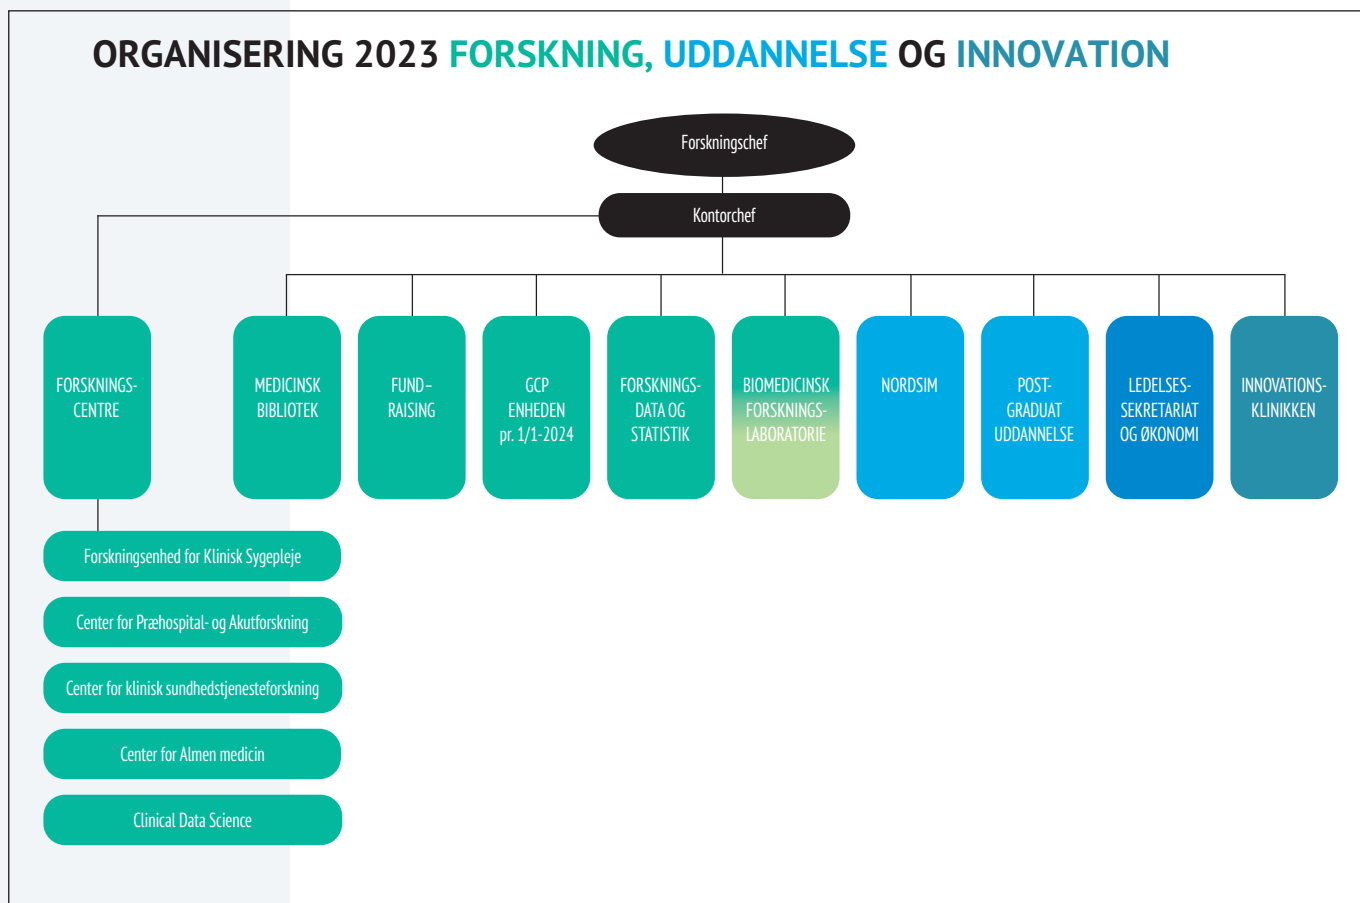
ORGANISERING 2023 FORSKNING, UDDANNELSE OG INNOVATION

Forskningschef

Kontorchef

FORSKNINGSCENTRE

MEDICINSK BIBLIOTEK

FUND–RAISING

GCP ENHEDEN pr. 1/1-2024

FORSKNINGSDATA OG STATISTIK

BIOMEDICINSK FORSKNINGSLABORATORIE

NORDSIM

POST-GRADUAT UDDANNELSE

LEDELSESSEKRETARIAT OG ØKONOMI

INNOVATIONSKLINIKKEN

Forskningsenhed for Klinisk Sygepleje

Center for Præhospital- og Akutforskning

Center for klinisk sundhedstjenesteforskning

Center for Almen medicin

Clinical Data Science